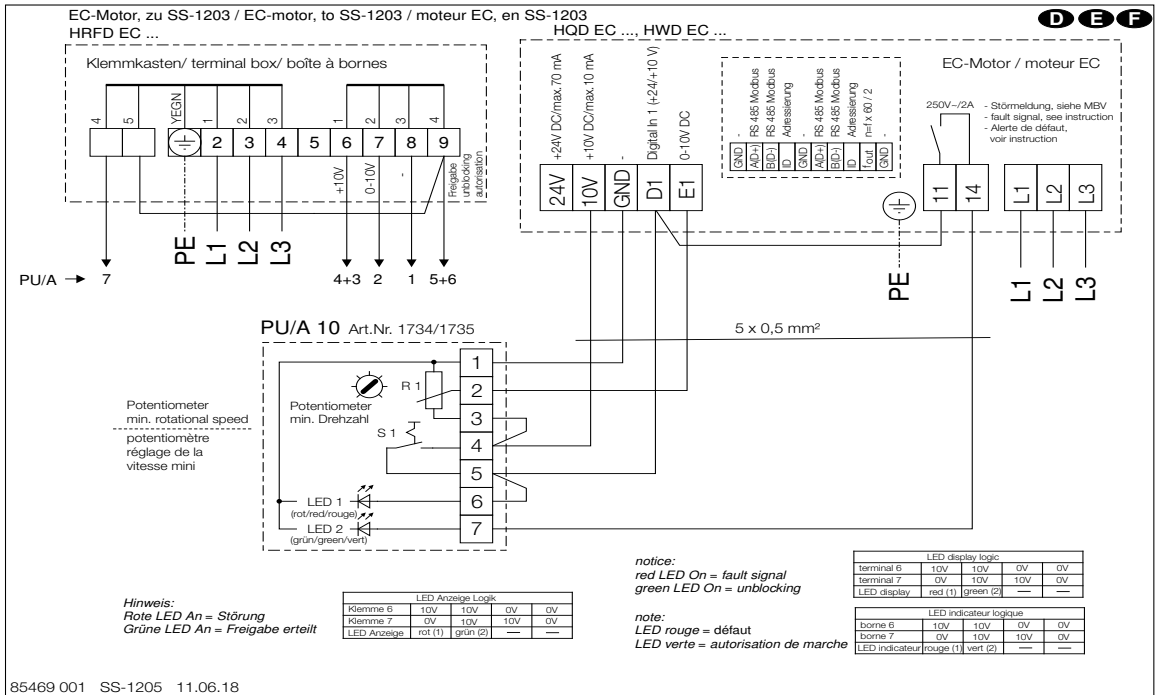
EC-Motor, zu SS-1203 / EC-motor, to SS-1203 / moteur EC, en SS-1203

D E F

HRFD EC ...

HQD EC ..., HWD EC ...

Klemmkasten/ terminal box/ boîte à bornes

4 5 YEGN 1 2 3 1 2 3 4

PE 2 3 4 5 6 7 8 9

+10V 0-10V - Freigabe unblocking autorisation

PE L1 L2 L3

PU/A → 7 4+3 2 1 5+6

+24V DC/max.70 mA +10V DC/max.10 mA - Digital In 1 (+24/+10 V) 0-10V DC

24V 10V GND D1 E1

GND A(D+) RS 485 Modbus B(D-) RS 485 Modbus ID Adressierung GND A(D+) RS 485 Modbus B(D-) RS 485 Modbus ID Adressierung Iout n=I x 60 / 2 GND

EC-Motor / moteur EC

250V~/2A

- Störmeldung, siehe MBV
- fault signal, see instruction
- Alerte de défaut, voir instruction

PE 11 14 L1 L2 L3

PE

L1 L2 L3

PU/A 10 Art.Nr. 1734/1735

5 x 0,5 mm²

1 2 3 4 5 6 7

R 1

Potentiometer min. Drehzahl

S 1

Potentiometer min. rotational speed

potentiomètre réglage de la vitesse mini

LED 1 (rot/red/rouge)

LED 2 (grün/green/vert)

notice:
red LED On = fault signal
green LED On = unblocking

| LED display logic | | | | |
|---|---|---|---|---|
| terminal 6 | 10V | 10V | 0V | 0V |
| terminal 7 | 0V | 10V | 10V | 0V |
| LED display | red (1) | green (2) | — | — |

Hinweis:
Rote LED An = Störung
Grüne LED An = Freigabe erteilt

| LED Anzeige Logik | | | | |
|---|---|---|---|---|
| Klemme 6 | 10V | 10V | 0V | 0V |
| Klemme 7 | 0V | 10V | 10V | 0V |
| LED Anzeige | rot (1) | grün (2) | — | — |

note:
LED rouge = défaut
LED verte = autorisation de marche

| LED indicateur logique | | | | |
|---|---|---|---|---|
| borne 6 | 10V | 10V | 0V | 0V |
| borne 7 | 0V | 10V | 10V | 0V |
| LED indicateur | rouge (1) | vert (2) | — | — |

85469 001 SS-1205 11.06.18